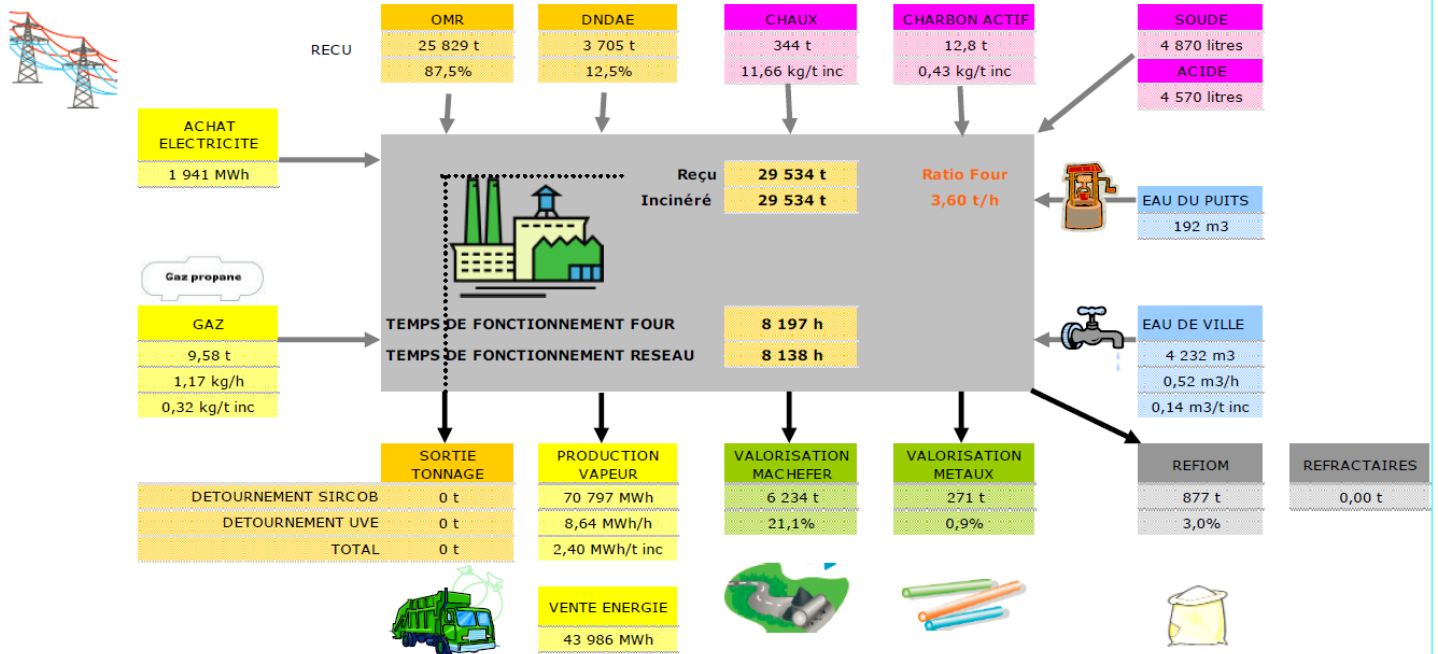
RECU

| OMR | DNDAE | CHAUX | CHARBON ACTIF | SOUDE |
|---|---|---|---|---|
| 25 829 t | 3 705 t | 344 t | 12,8 t | 4 870 litres |
| 87,5% | 12,5% | 11,66 kg/t inc | 0,43 kg/t inc | |

ACIDE
4 570 litres

ACHAT ELECTRICITE
1 941 MWh

Reçu 29 534 t
Incinéré 29 534 t

Ratio Four
3,60 t/h

EAU DU PUITS
192 m3

Gaz propane

GAZ
9,58 t
1,17 kg/h
0,32 kg/t inc

TEMPS DE FONCTIONNEMENT FOUR 8 197 h
TEMPS DE FONCTIONNEMENT RESEAU 8 138 h

EAU DE VILLE
4 232 m3
0,52 m3/h
0,14 m3/t inc

| | SORTIE TONNAGE |
|---|---|
| DETOURNEMENT SIRCOB | 0 t |
| DETOURNEMENT UVE | 0 t |
| TOTAL | 0 t |

PRODUCTION VAPEUR
70 797 MWh
8,64 MWh/h
2,40 MWh/t inc

VALORISATION MACHEFER
6 234 t
21,1%

VALORISATION METAUX
271 t
0,9%

REFIOM
877 t
3,0%

REFRACTAIRES
0,00 t

VENTE ENERGIE
43 986 MWh